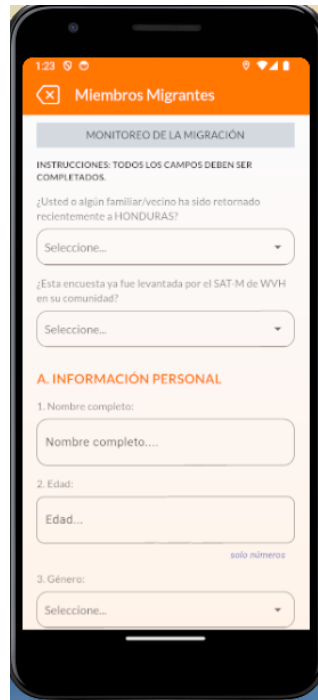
1:23

Miembros Migrantes

MONITOREO DE LA MIGRACIÓN

INSTRUCCIONES: TODOS LOS CAMPOS DEBEN SER COMPLETADOS.

¿Usted o algún familiar/vecino ha sido retornado recientemente a HONDURAS?

Seleccione...

¿Esta encuesta ya fue levantada por el SAT-M de WVH en su comunidad?

Seleccione...

A. INFORMACIÓN PERSONAL

1. Nombre completo:

Nombre completo....

2. Edad:

Edad...

solo números

3. Género:

Seleccione...